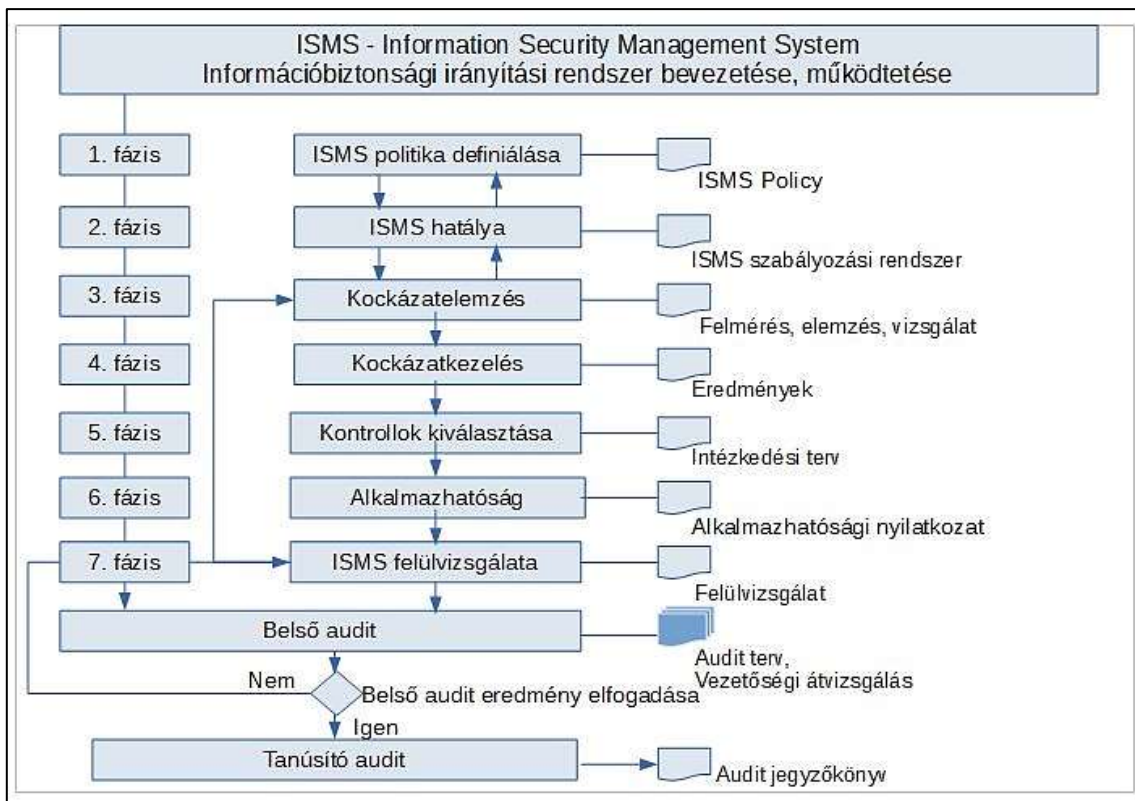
ISMS - Information Security Management System
Információbiztonsági irányítási rendszer bevezetése, működtetése

1. fázis
ISMS politika definiálása
ISMS Policy

2. fázis
ISMS hatálya
ISMS szabályozási rendszer

3. fázis
Kockázatelemzés
Felmérés, elemzés, vizsgálat

4. fázis
Kockázatkezelés
Eredmények

5. fázis
Kontrollok kiválasztása
Intézkedési terv

6. fázis
Alkalmazhatóság
Alkalmazhatósági nyilatkozat

7. fázis
ISMS felülvizsgálata
Felülvizsgálat

Belső audit
Audit terv,
Vezetőségi átvizsgálás

Nem
Belső audit eredmény elfogadása
Igen

Tanúsító audit
Audit jegyzőkönyv